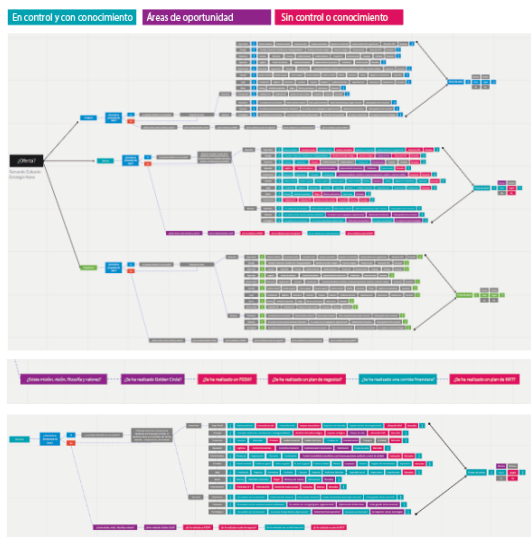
En control y con conocimiento
Áreas de oportunidad
Sin control o conocimiento

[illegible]

¿Tienes misión, visión, filosofía y valores?
¿Se ha realizado Golden Circle?
¿Se ha realizado un FODA?
¿Se ha realizado un plan de negocios?
¿Se ha realizado una corrida financiera?
¿Se ha realizado un plan de MKT?

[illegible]